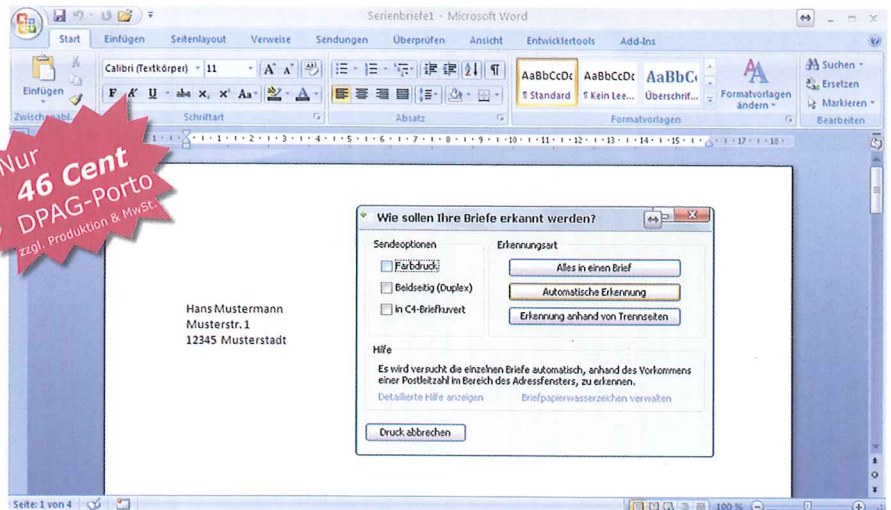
Serienbriefe1 - Microsoft Word

Start Einfügen Seitenlayout Verweise Sendungen Überprüfen Ansicht Entwicklertools Add-Ins

Einfügen
Zwischenabl.
Calibri (Textkörper) 11
F K U abe $x_2$ $x^2$ Aa
Schriftart
Absatz
AaBbCcDc AaBbCcDc AaBbC
¶ Standard ¶ Kein Lee... Überschrif...
Formatvorlagen ändern
Formatvorlagen
Suchen
Ersetzen
Markieren
Bearbeiten

Nur 46 Cent DPAG-Porto zzgl. Produktion & MwSt.

Hans Mustermann
Musterstr. 1
12345 Musterstadt

Wie sollen Ihre Briefe erkannt werden?

Sendeoptionen
Farbdruck
Beidseitig (Duplex)
in C4-Briefkuvert

Erkennungsart
Alles in einen Brief
Automatische Erkennung
Erkennung anhand von Trennseiten

Hilfe
Es wird versucht die einzelnen Briefe automatisch, anhand des Vorkommens einer Postleitzahl im Bereich des Adressfensters, zu erkennen.
Detaillierte Hilfe anzeigen Briefpapierwasserzeichen verwalten

Druck abbrechen

Seite: 1 von 4
100 %